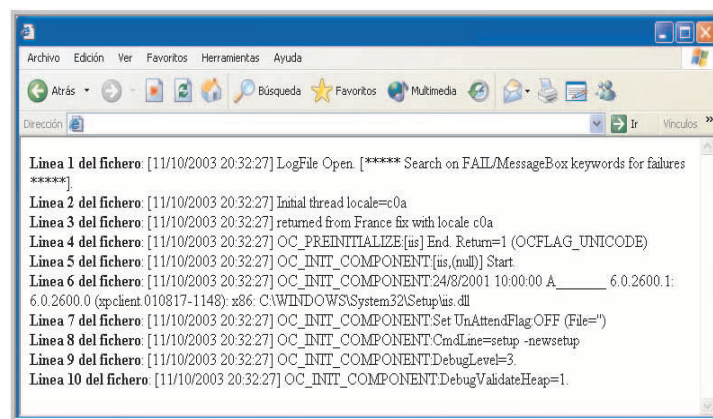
Archivo Edición Ver Favoritos Herramientas Ayuda

Atrás Búsqueda Favoritos Multimedia

Dirección Ir Vínculos »

**Linea 1 del fichero**: [11/10/2003 20:32:27] LogFile Open. [***** Search on FAIL/MessageBox keywords for failures *****].
**Linea 2 del fichero**: [11/10/2003 20:32:27] Initial thread locale=c0a
**Linea 3 del fichero**: [11/10/2003 20:32:27] returned from France fix with locale c0a
**Linea 4 del fichero**: [11/10/2003 20:32:27] OC_PREINITIALIZE:[iis] End. Return=1 (OCFLAG_UNICODE)
**Linea 5 del fichero**: [11/10/2003 20:32:27] OC_INIT_COMPONENT:[iis,(null)] Start.
**Linea 6 del fichero**: [11/10/2003 20:32:27] OC_INIT_COMPONENT:24/8/2001 10:00:00 A_______ 6.0.2600.1: 6.0.2600.0 (xpclient.010817-1148): x86: C:\WINDOWS\System32\Setup\iis.dll
**Linea 7 del fichero**: [11/10/2003 20:32:27] OC_INIT_COMPONENT:Set UnAttendFlag:OFF (File='')
**Linea 8 del fichero**: [11/10/2003 20:32:27] OC_INIT_COMPONENT:CmdLine=setup -newsetup
**Linea 9 del fichero**: [11/10/2003 20:32:27] OC_INIT_COMPONENT:DebugLevel=3.
**Linea 10 del fichero**: [11/10/2003 20:32:27] OC_INIT_COMPONENT:DebugValidateHeap=1.